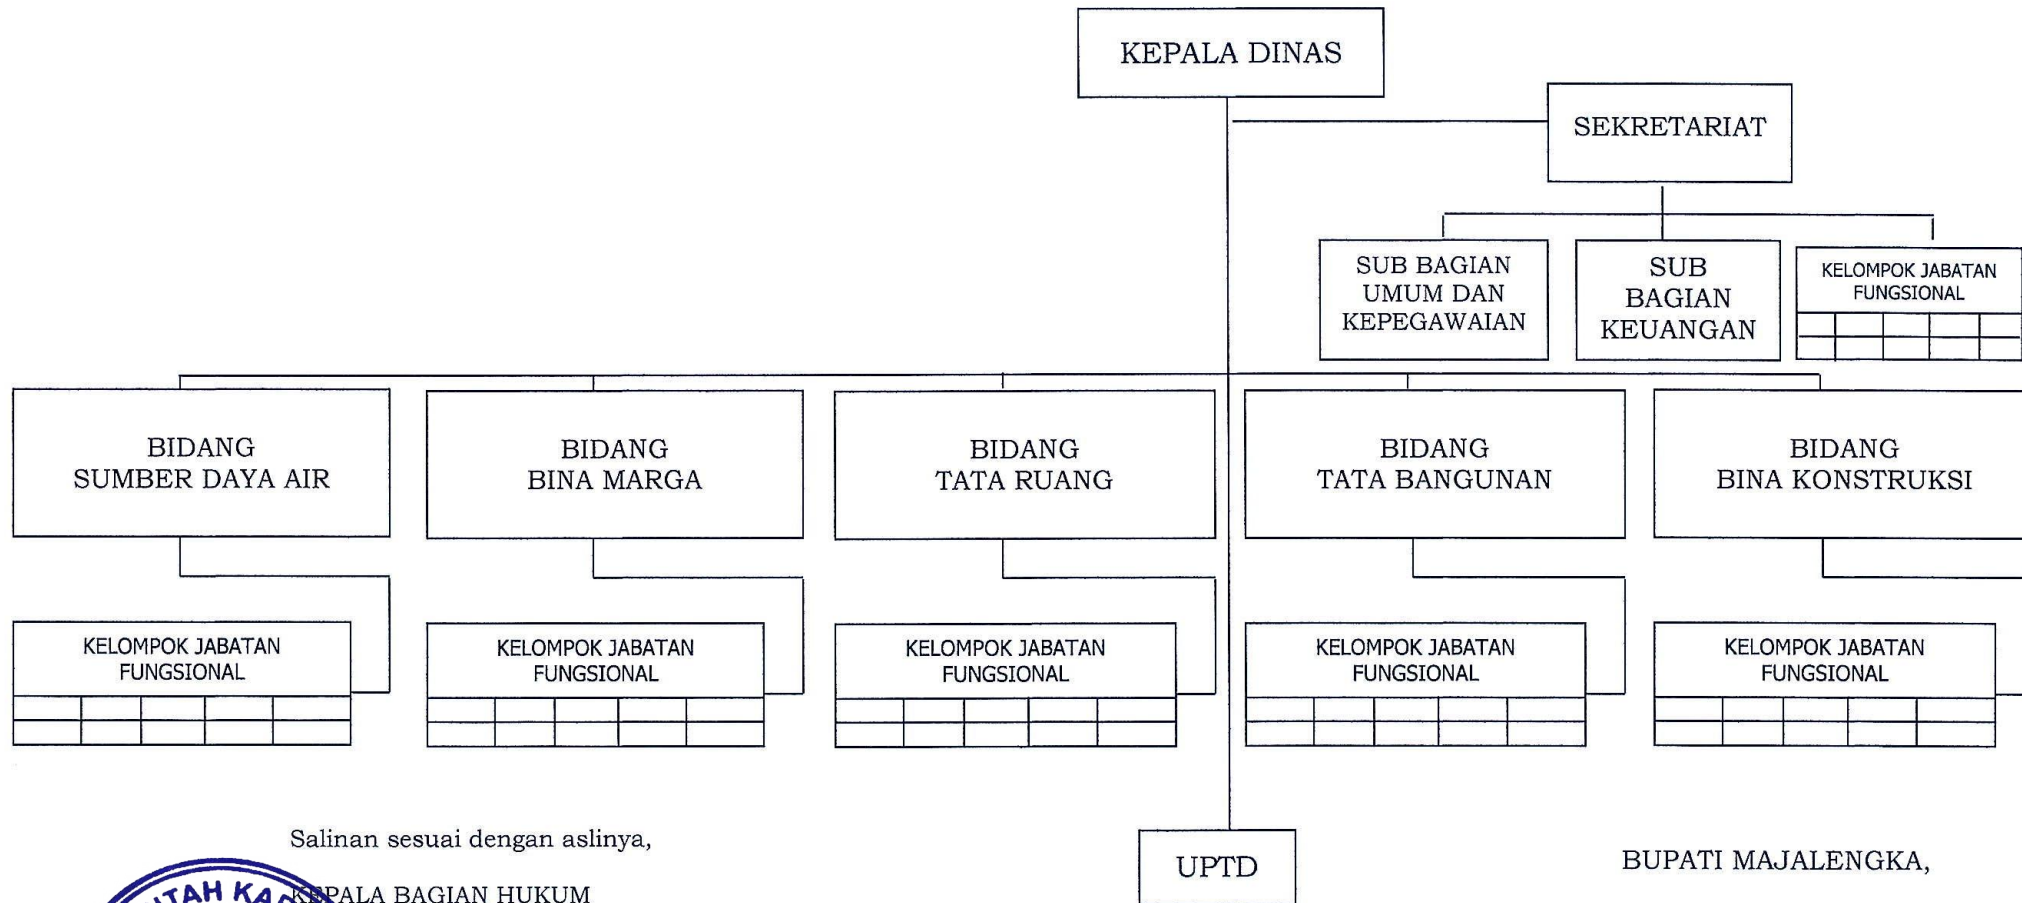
KEPALA DINAS

SEKRETARIAT

SUB BAGIAN UMUM DAN KEPEGAWAIAN

SUB BAGIAN KEUANGAN

KELOMPOK JABATAN FUNGSIONAL

BIDANG SUMBER DAYA AIR

BIDANG BINA MARGA

BIDANG TATA RUANG

BIDANG TATA BANGUNAN

BIDANG BINA KONSTRUKSI

KELOMPOK JABATAN FUNGSIONAL

KELOMPOK JABATAN FUNGSIONAL

KELOMPOK JABATAN FUNGSIONAL

KELOMPOK JABATAN FUNGSIONAL

KELOMPOK JABATAN FUNGSIONAL

UPTD

Salinan sesuai dengan aslinya,

KEPALA BAGIAN HUKUM

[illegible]TAH KA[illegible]

BUPATI MAJALENGKA,